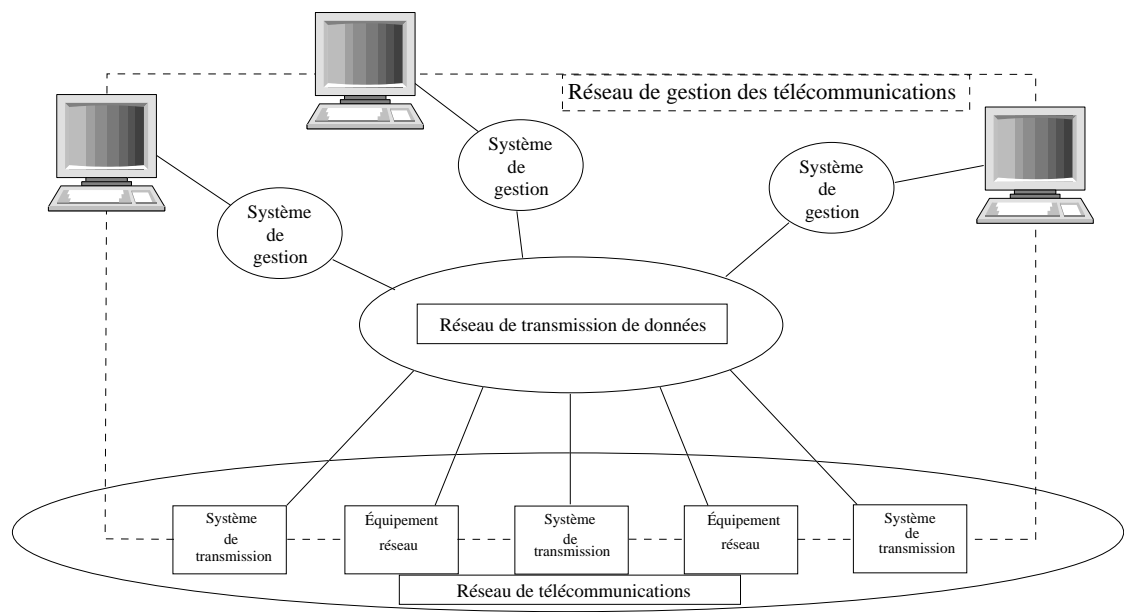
Réseau de gestion des télécommunications

Système de gestion

Système de gestion

Système de gestion

Réseau de transmission de données

Système de transmission

Équipement réseau

Système de transmission

Équipement réseau

Système de transmission

Réseau de télécommunications